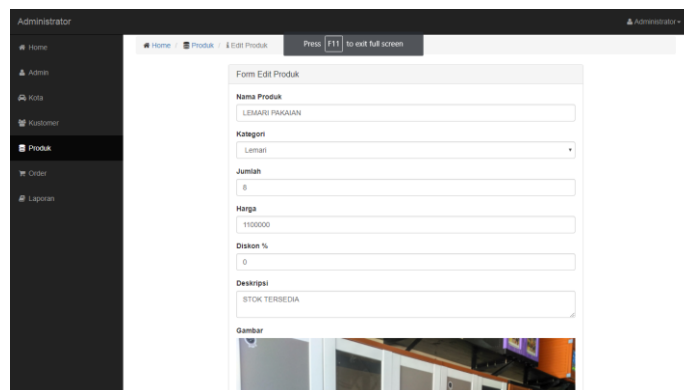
Administrator

Administrator

Home

Admin

Kota

Kustomer

Produk

Order

Laporan

Home / Produk / Edit Produk

Press F11 to exit full screen

Form Edit Produk

Nama Produk

LEMARI PAKAIAN

Kategori

Lemari

Jumlah

8

Harga

1100000

Diskon %

0

Deskripsi

STOK TERSEDIA

Gambar